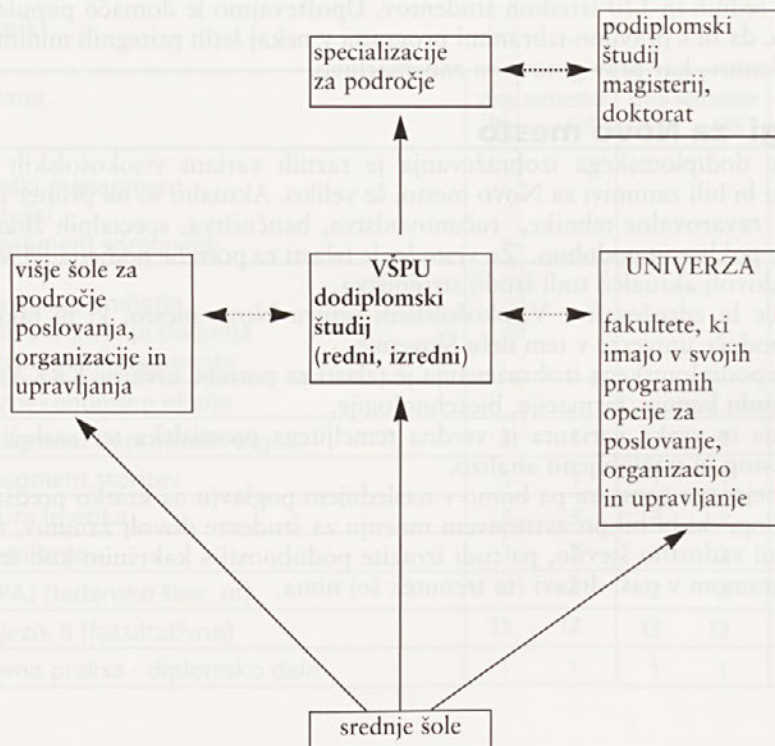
specializacije za področje

podiplomski študij magisterij, doktorat

višje šole za področje poslovanja, organizacije in upravljanja

VSPU dodiplomski študij (redni, izredni)

UNIVERZA

fakultete, ki imajo v svojih programih opcije za poslovanje, organizacijo in upravljanje

srednje šole